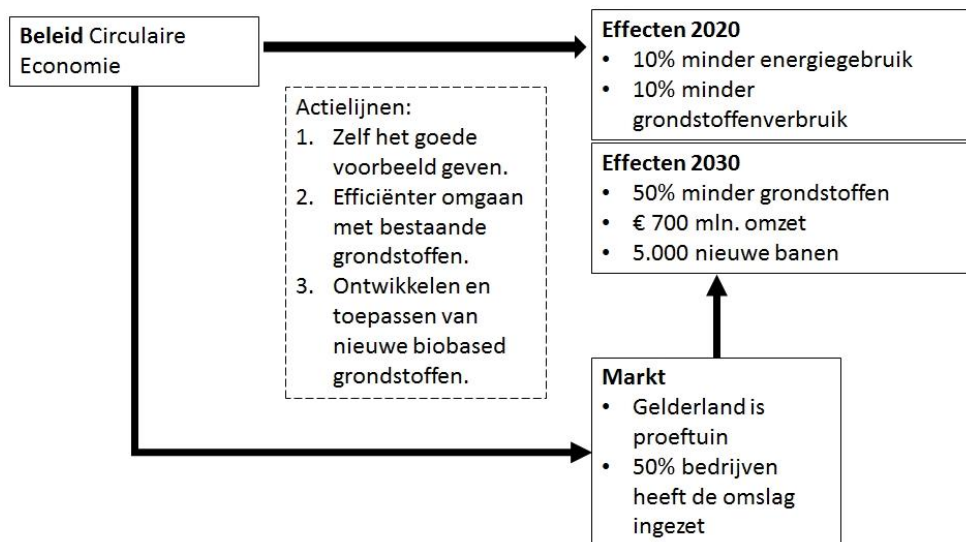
**Beleid** Circulaire Economie

Actielijnen:
1. Zelf het goede voorbeeld geven.
2. Efficiënter omgaan met bestaande grondstoffen.
3. Ontwikkelen en toepassen van nieuwe biobased grondstoffen.

**Effecten 2020**
- 10% minder energiegebruik
- 10% minder grondstoffenverbruik

**Effecten 2030**
- 50% minder grondstoffen
- € 700 mln. omzet
- 5.000 nieuwe banen

**Markt**
- Gelderland is proeftuin
- 50% bedrijven heeft de omslag ingezet